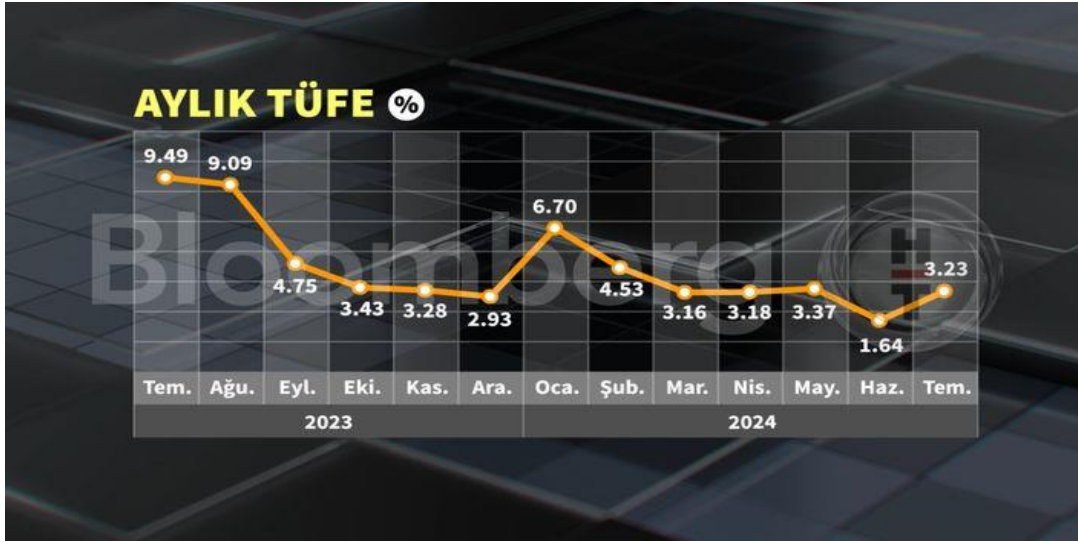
AYLIK TÜFE %

9.49
9.09
4.75
3.43
3.28
2.93
6.70
4.53
3.16
3.18
3.37
1.64
3.23

Bloomberg

| Tem. | Ağu. | Eyl. | Eki. | Kas. | Ara. | Oca. | Şub. | Mar. | Nis. | May. | Haz. | Tem. |
|---|---|---|---|---|---|---|---|---|---|---|---|---|
| 2023 | | | | | | 2024 | | | | | | |